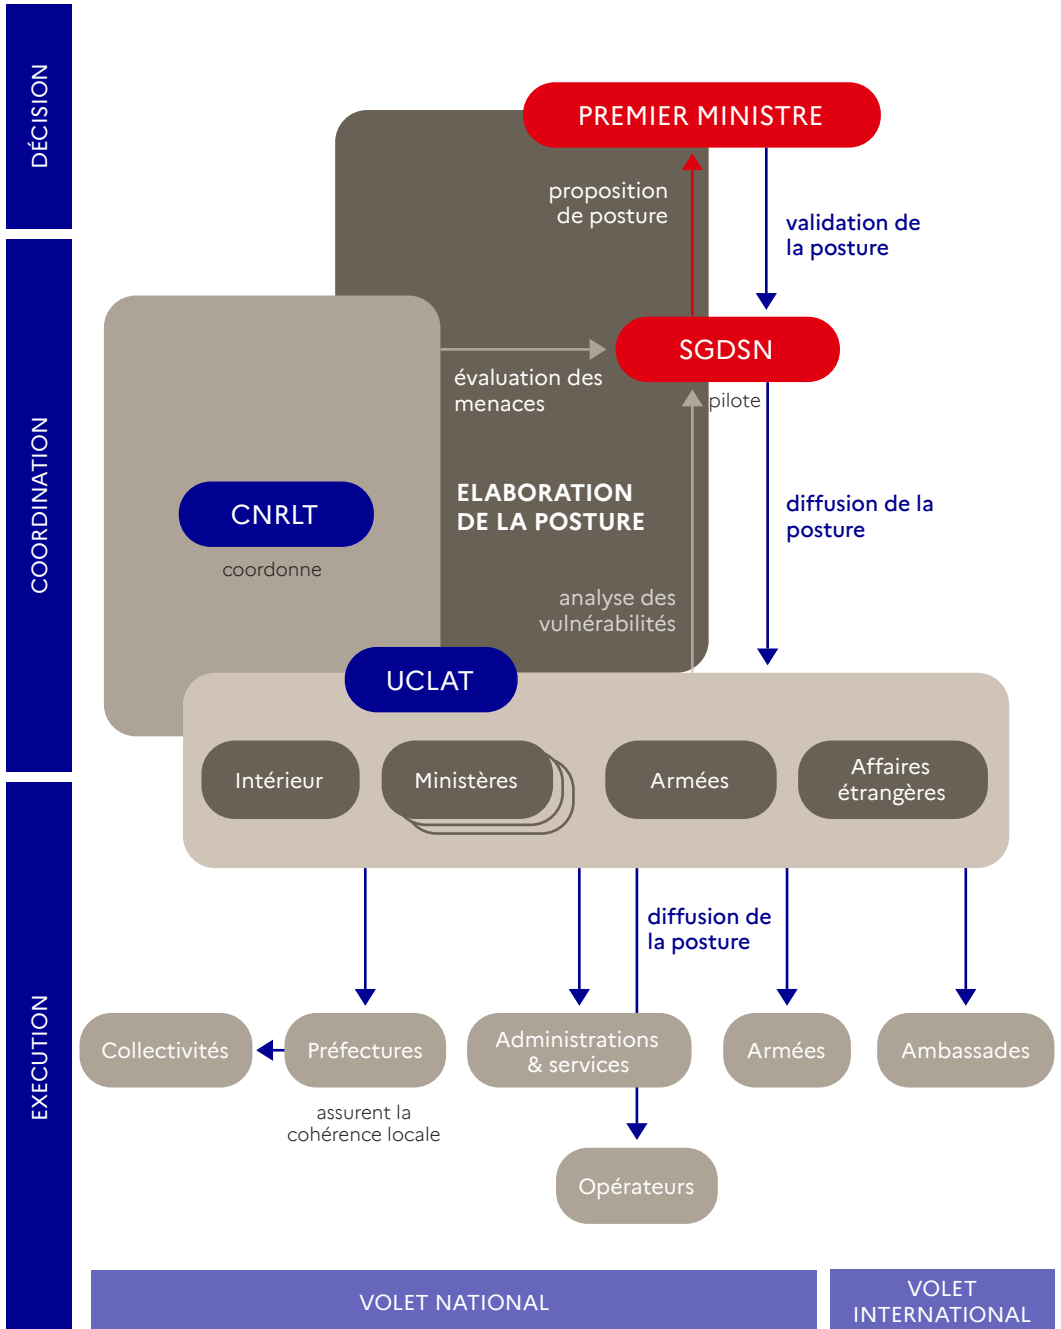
DÉCISION

COORDINATION

EXECUTION

PREMIER MINISTRE

proposition de posture

validation de la posture

SGDSN

évaluation des menaces

pilote

CNRLT

coordonne

ELABORATION DE LA POSTURE

diffusion de la posture

analyse des vulnérabilités

UCLAT

Intérieur

Ministères

Armées

Affaires étrangères

diffusion de la posture

Collectivités

Préfectures

Administrations & services

Armées

Ambassades

assurent la cohérence locale

Opérateurs

VOLET NATIONAL

VOLET INTERNATIONAL